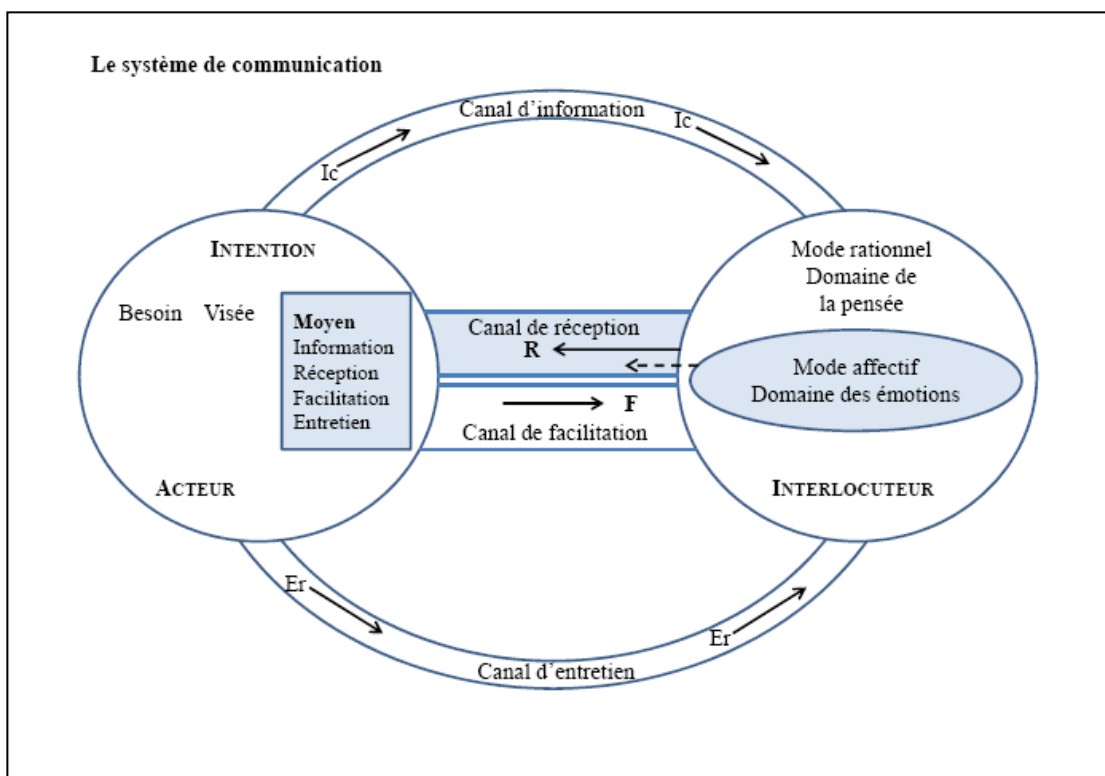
Le système de communication

Canal d'information

Ic

Ic

INTENTION

Besoin Visée

Moyen
Information
Réception
Facilitation
Entretien

ACTEUR

Canal de réception

R

F

Canal de facilitation

Mode rationnel
Domaine de la pensée

Mode affectif
Domaine des émotions

INTERLOCUTEUR

Er

Er

Canal d'entretien